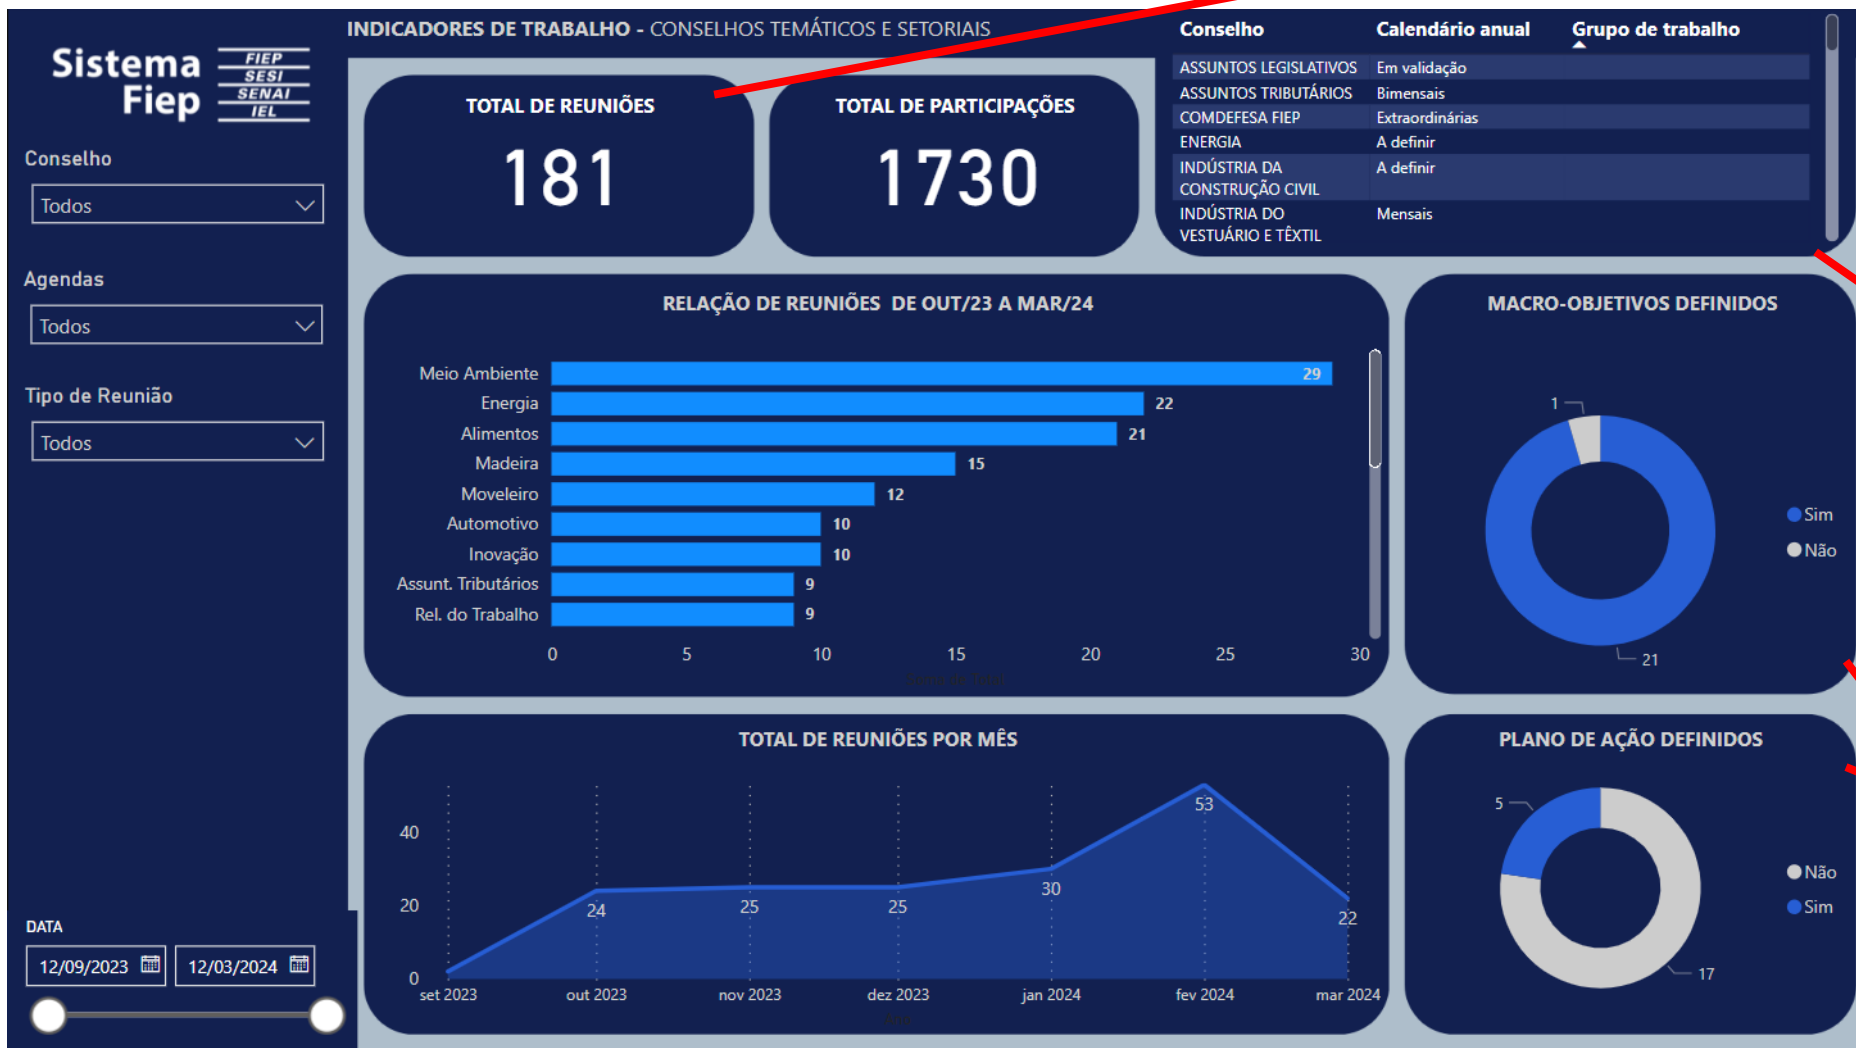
Sistema Fiep
FIEP
SESI
SENAI
IEL

Conselho
Todos

Agendas
Todos

Tipo de Reunião
Todos

DATA
12/09/2023
12/03/2024

INDICADORES DE TRABALHO - CONSELHOS TEMÁTICOS E SETORIAIS

TOTAL DE REUNIÕES
181

TOTAL DE PARTICIPAÇÕES
1730

| Conselho | Calendário anual | Grupo de trabalho |
|---|---|---|
| ASSUNTOS LEGISLATIVOS | Em validação | |
| ASSUNTOS TRIBUTÁRIOS | Bimensais | |
| COMDEFESA FIEP | Extraordinárias | |
| ENERGIA | A definir | |
| INDÚSTRIA DA CONSTRUÇÃO CIVIL | A definir | |
| INDÚSTRIA DO VESTUÁRIO E TÊXTIL | Mensais | |

RELAÇÃO DE REUNIÕES DE OUT/23 A MAR/24

Meio Ambiente 29
Energia 22
Alimentos 21
Madeira 15
Moveleiro 12
Automotivo 10
Inovação 10
Assunt. Tributários 9
Rel. do Trabalho 9

0 5 10 15 20 25 30

MACRO-OBJETIVOS DEFINIDOS
1
21
Sim
Não

TOTAL DE REUNIÕES POR MÊS
40
20
0
24 25 25 30 53 22
set 2023 out 2023 nov 2023 dez 2023 jan 2024 fev 2024 mar 2024

PLANO DE AÇÃO DEFINIDOS
5
17
Não
Sim